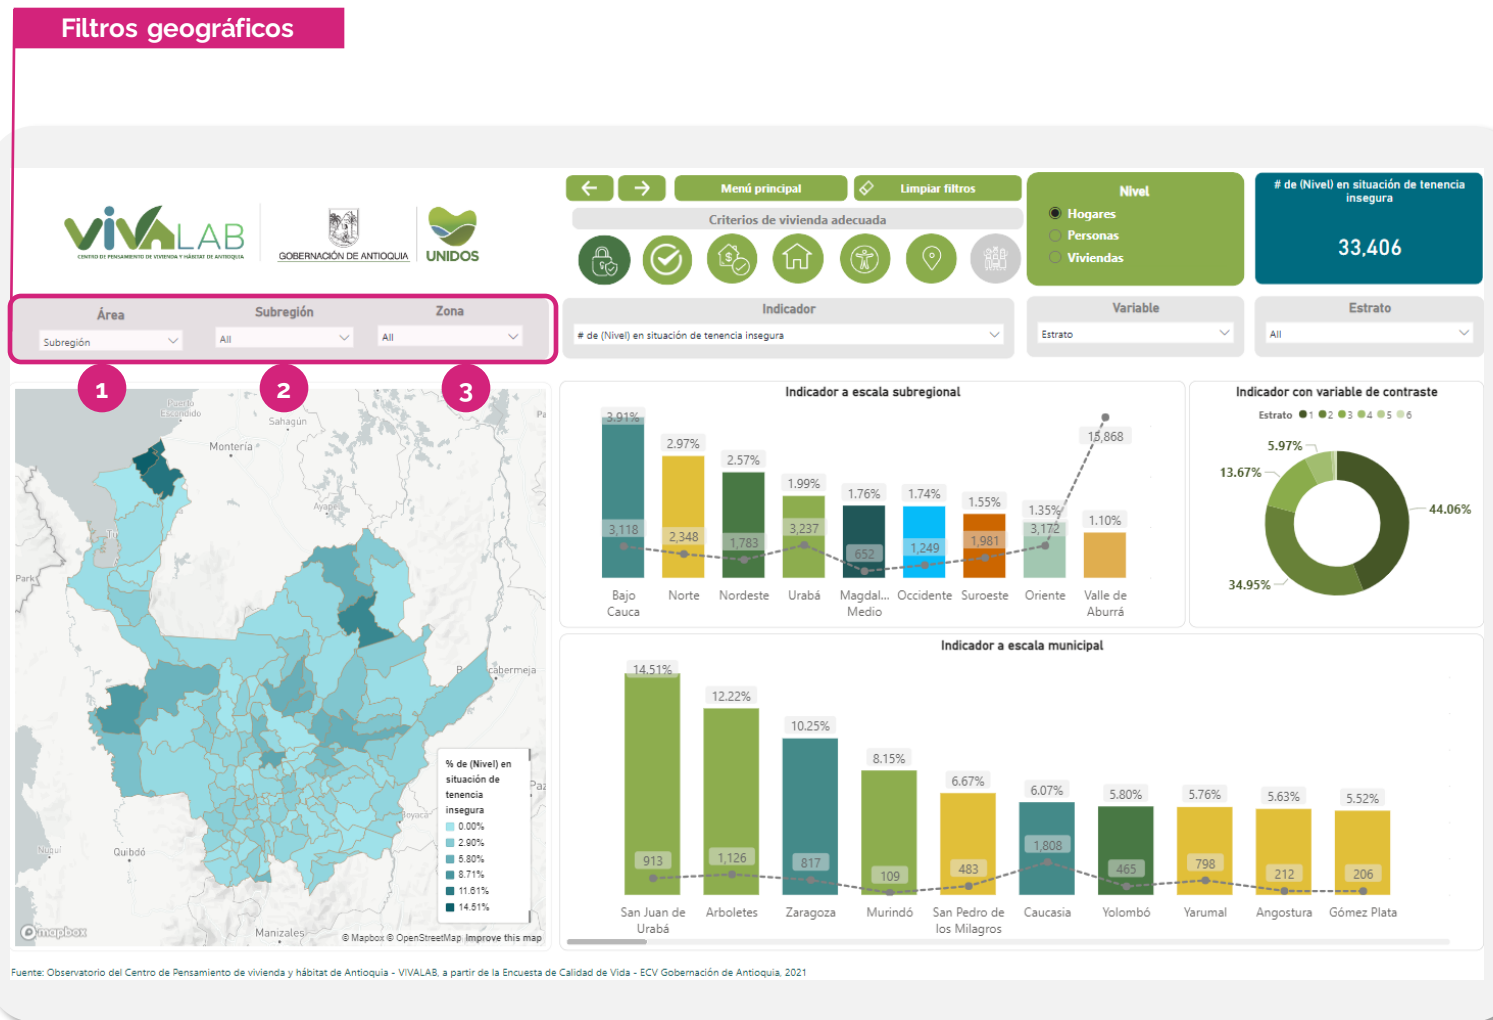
Filtros geográficos

VIVALAB
CENTRO DE PENSAMIENTO DE VIVIENDA Y HÁBITAT DE ANTIOQUIA
GOBERNACIÓN DE ANTIOQUIA
UNIDOS

Menú principal
Limpiar filtros
Criterios de vivienda adecuada

Nivel
Hogares
Personas
Viviendas

# de (Nivel) en situación de tenencia insegura
33,406

Área
Subregión
Subregión
All
Zona
All

1
2
3

Indicador
# de (Nivel) en situación de tenencia insegura
Variable
Estrato
Estrato
All

Indicador a escala subregional
| Subregión | % | # |
|---|---|---|
| Bajo Cauca | 3.91% | 3,118 |
| Norte | 2.97% | 2,348 |
| Nordeste | 2.57% | 1,783 |
| Urabá | 1.99% | 3,237 |
| Magdal... Medio | 1.76% | 652 |
| Occidente | 1.74% | 1,249 |
| Suroeste | 1.55% | 1,981 |
| Oriente | 1.35% | 3,172 |
| Valle de Aburrá | 1.10% | 15,868 |

Indicador con variable de contraste
Estrato 1 2 3 4 5 6
5.97%
13.67%
44.06%
34.95%

Puerto Escondido
Sahagún
Montería
Ayapel
Park
Barrancabermeja
Puerto Boyacá
Nuquí
Quibdó
Manizales
Paz
Pa
Ti
B
% de (Nivel) en situación de tenencia insegura
0.00%
2.90%
5.80%
8.71%
11.61%
14.51%
mapbox
© Mapbox © OpenStreetMap Improve this map

Indicador a escala municipal
| Municipio | % | # |
|---|---|---|
| San Juan de Urabá | 14.51% | 913 |
| Arboletes | 12.22% | 1,126 |
| Zaragoza | 10.25% | 817 |
| Murindó | 8.15% | 109 |
| San Pedro de los Milagros | 6.67% | 483 |
| Caucasia | 6.07% | 1,808 |
| Yolombó | 5.80% | 465 |
| Yarumal | 5.76% | 798 |
| Angostura | 5.63% | 212 |
| Gómez Plata | 5.52% | 206 |

Fuente: Observatorio del Centro de Pensamiento de vivienda y hábitat de Antioquia - VIVALAB, a partir de la Encuesta de Calidad de Vida - ECV Gobernación de Antioquia, 2021